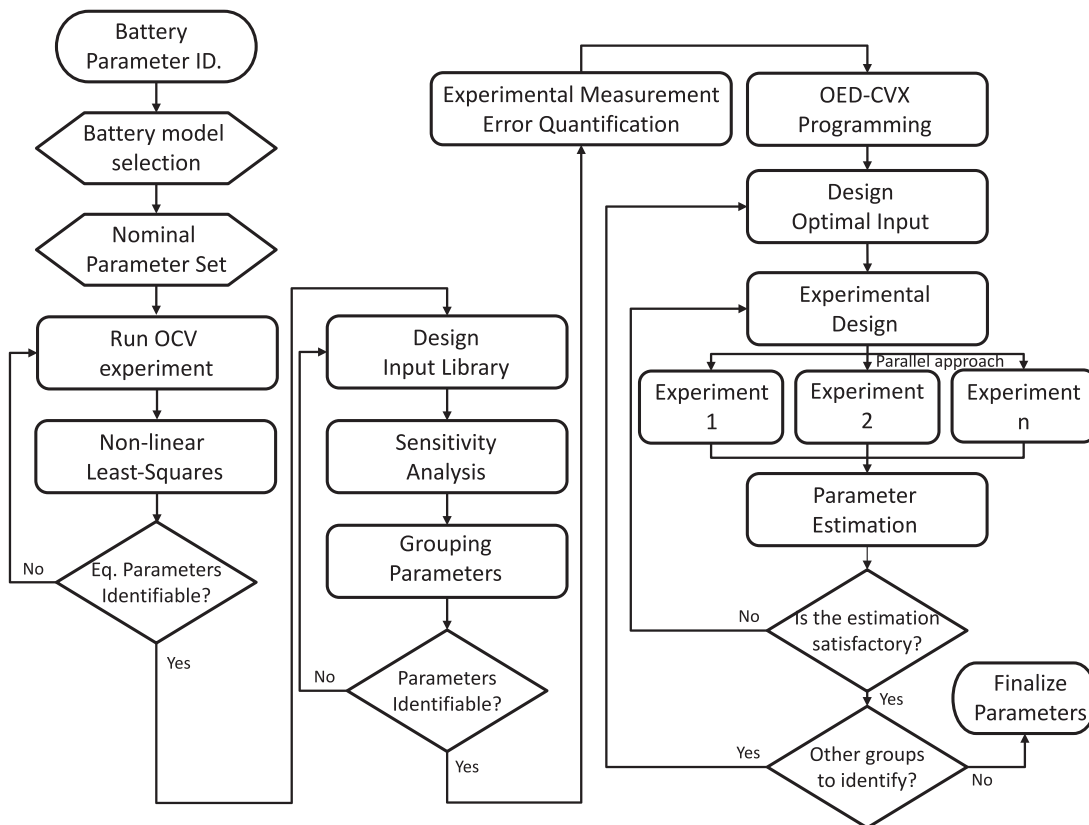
Battery Parameter ID.

Battery model selection

Nominal Parameter Set

Run OCV experiment

Non-linear Least-Squares

Eq. Parameters Identifiable?

No

Yes

Design Input Library

Sensitivity Analysis

Grouping Parameters

Parameters Identifiable?

No

Yes

Experimental Measurement Error Quantification

OED-CVX Programming

Design Optimal Input

Experimental Design

Parallel approach

Experiment 1

Experiment 2

Experiment n

Parameter Estimation

Is the estimation satisfactory?

No

Yes

Other groups to identify?

Yes

No

Finalize Parameters